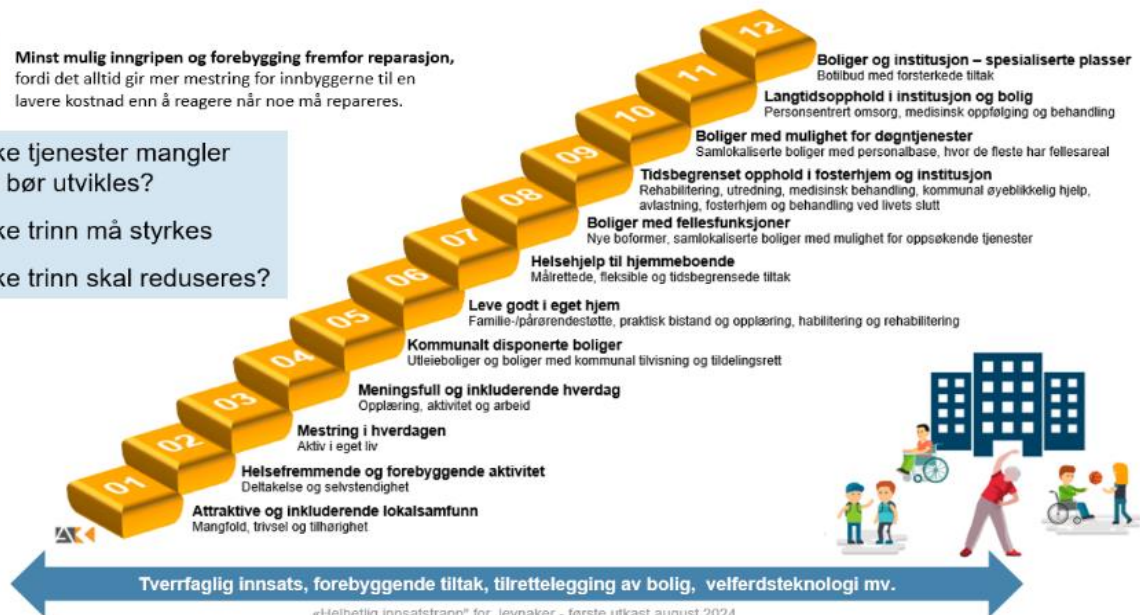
**Minst mulig inngripen og forebygging fremfor reparasjon,** fordi det alltid gir mer mestring for innbyggerne til en lavere kostnad enn å reagere når noe må repareres.

ke tjenester mangler
bør utvikles?
ke trinn må styrkes
ke trinn skal reduseres?

12
**Boliger og institusjon – spesialiserte plasser**
Botilbud med forsterkede tiltak

11
**Langtidsopphold i institusjon og bolig**
Personsentrert omsorg, medisinsk oppfølging og behandling

10
**Boliger med mulighet for døgntjenester**
Samlokaliserte boliger med personalbase, hvor de fleste har fellesareal

09
**Tidsbegrenset opphold i fosterhjem og institusjon**
Rehabilitering, utredning, medisinsk behandling, kommunal øyeblikkelig hjelp, avlastning, fosterhjem og behandling ved livets slutt

08
**Boliger med fellesfunksjoner**
Nye boformer, samlokaliserte boliger med mulighet for oppsøkende tjenester

07
**Helsehjelp til hjemmeboende**
Målrettede, fleksible og tidsbegrensede tiltak

06
**Leve godt i eget hjem**
Familie-/pårørendestøtte, praktisk bistand og opplæring, habilitering og rehabilitering

05
**Kommunalt disponerte boliger**
Utleieboliger og boliger med kommunal tilvisning og tildelingsrett

04
**Meningsfull og inkluderende hverdag**
Opplæring, aktivitet og arbeid

03
**Mestring i hverdagen**
Aktiv i eget liv

02
**Helsefremmende og forebyggende aktivitet**
Deltakelse og selvstendighet

01
**Attraktive og inkluderende lokalsamfunn**
Mangfold, trivsel og tilhørighet

AK

**Tverrfaglig innsats, forebyggende tiltak, tilrettelegging av bolig, velferdsteknologi mv.**

«Helhetlig innsatstrapp» for Jevnaker - første utkast august 2024